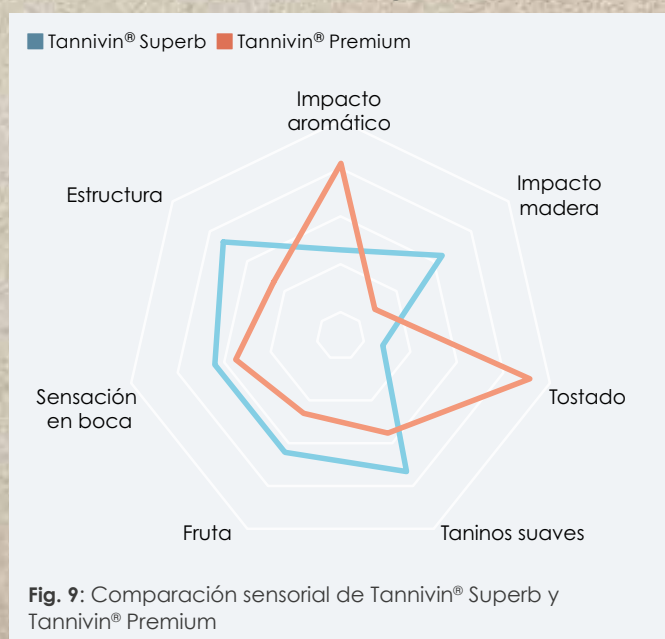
Tannivin® Superb Tannivin® Premium

Impacto aromático

Impacto madera

Tostado

Taninos suaves

Fruta

Sensación en boca

Estructura

**Fig. 9**: Comparación sensorial de Tannivin® Superb y Tannivin® Premium